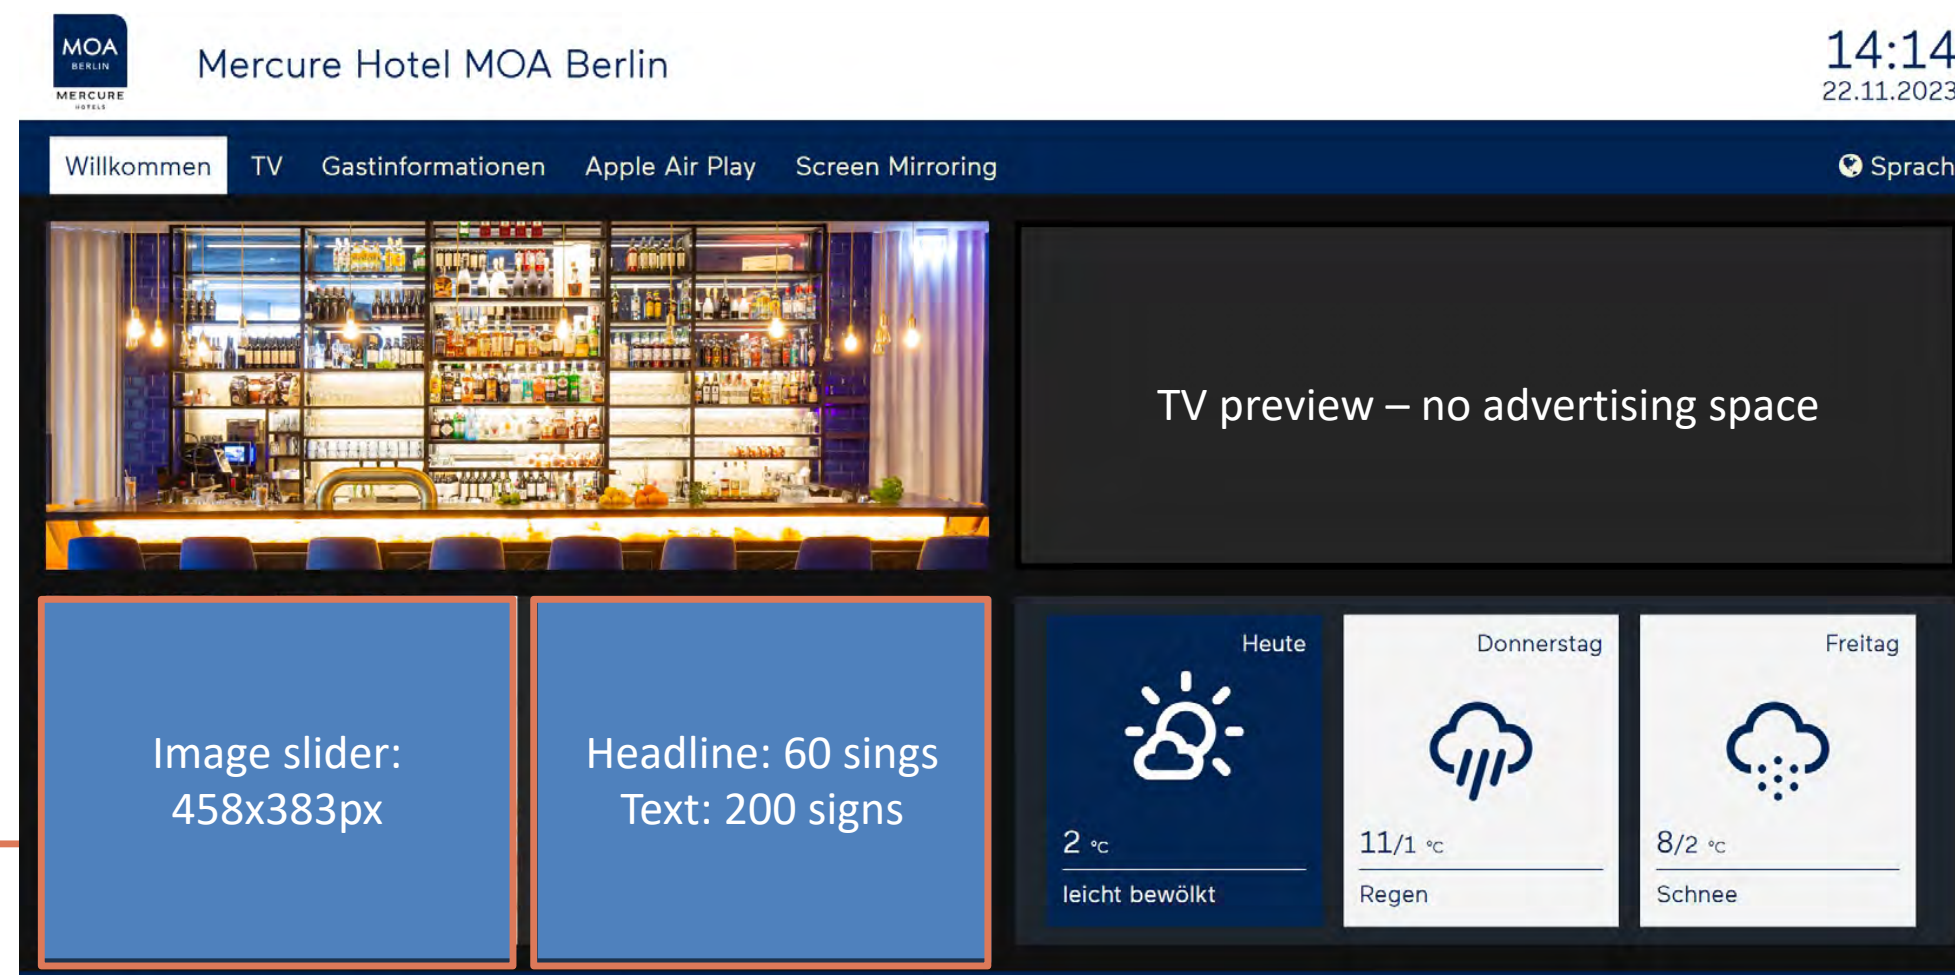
MOA
BERLIN
MERCURE
HOTELS

Mercure Hotel MOA Berlin

14:14
22.11.2023

Willkommen TV Gastinformationen Apple Air Play Screen Mirroring

Sprach

TV preview – no advertising space

Image slider: 458x383px

Headline: 60 sings
Text: 200 signs

Heute
2 °C
leicht bewölkt

Donnerstag
11/1 °C
Regen

Freitag
8/2 °C
Schnee